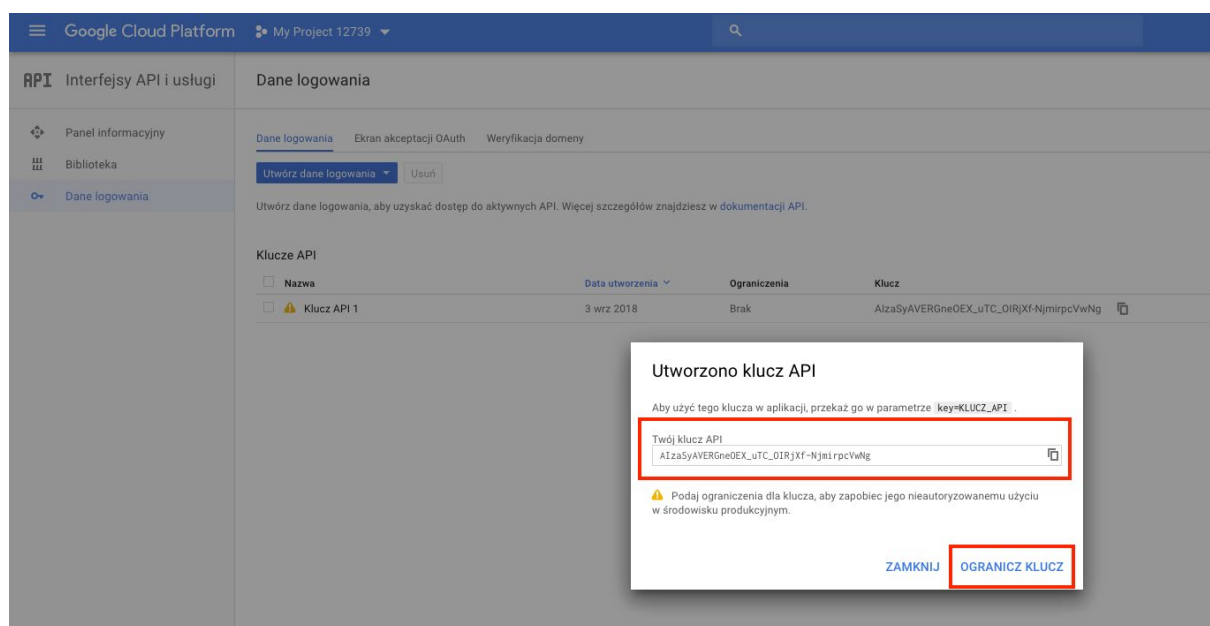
Google Cloud Platform My Project 12739

API Interfejsy API i usługi

Dane logowania

Panel informacyjny
Biblioteka
Dane logowania

Dane logowania Ekran akceptacji OAuth Weryfikacja domeny

Utwórz dane logowania Usuń

Utwórz dane logowania, aby uzyskać dostęp do aktywnych API. Więcej szczegółów znajdziesz w dokumentacji API.

Klucze API

| Nazwa | Data utworzenia | Ograniczenia | Klucz |
|---|---|---|---|
| Klucz API 1 | 3 wrz 2018 | Brak | AIzaSyAVERGneOEX_uTC_OIRjXf-NjmirpcVwNg |

Utworzono klucz API

Aby użyć tego klucza w aplikacji, przekaż go w parametrze key=KLUCZ_API .

Twój klucz API
AIzaSyAVERGneOEX_uTC_OIRjXf-NjmirpcVwNg

Podaj ograniczenia dla klucza, aby zapobiec jego nieautoryzowanemu użyciu w środowisku produkcyjnym.

ZAMKNIJ OGRANICZ KLUCZ